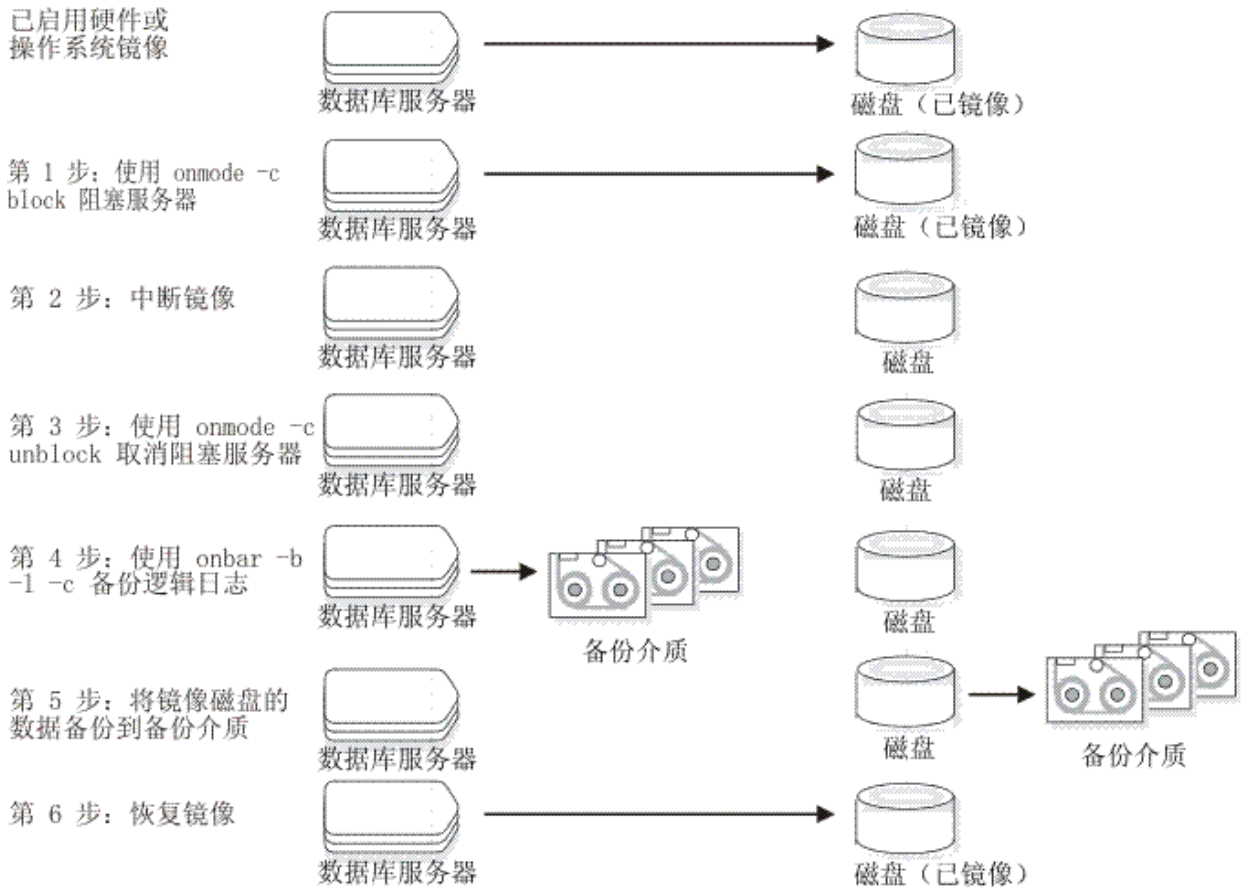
已启用硬件或操作系统镜像

数据库服务器

磁盘（已镜像）

第 1 步：使用 onmode -c block 阻塞服务器

数据库服务器

磁盘（已镜像）

第 2 步：中断镜像

数据库服务器

磁盘

第 3 步：使用 onmode -c unblock 取消阻塞服务器

数据库服务器

磁盘

第 4 步：使用 onbar -b -l -c 备份逻辑日志

数据库服务器

备份介质

磁盘

第 5 步：将镜像磁盘的数据备份到备份介质

数据库服务器

磁盘

备份介质

第 6 步：恢复镜像

数据库服务器

磁盘（已镜像）